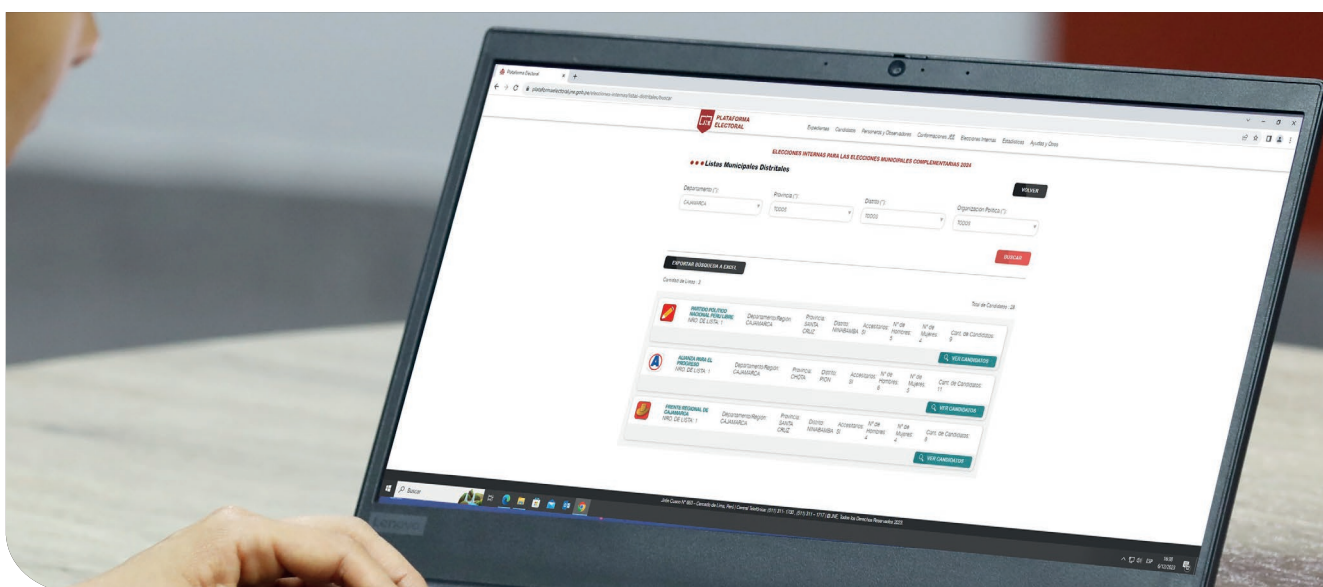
Plataforma Electoral
plataformaelectoral.jne.gob.pe/elecciones-internas/listas-distritales/buscar

JNE PLATAFORMA ELECTORAL

Expedientes Candidatos Personeros y Observadores Conformaciones Elecciones Internas Estadísticas Ayuda y Otros

ELECCIONES INTERNAS PARA LAS ELECCIONES MUNICIPALES COMPLEMENTARIAS 2024

Listas Municipales Distritales

VOLVER

Departamento (*)
CAJAMARCA

Provincia (*)
TODOS

Distrito (*)
TODOS

Organización Política (*)
TODOS

BUSCAR

EXPORTAR BÚSQUEDA A EXCEL

Cantidad de Listas : 3

Total de Candidatos : 28

PARTIDO POLÍTICO NACIONAL PERÚ LIBRE
NRO. DE LISTA: 1
Departamento/Región: CAJAMARCA
Provincia: SANTA CRUZ
Distrito: NINABAMBA
Accesitarios: SI
N° de Hombres: 5
N° de Mujeres: 4
Cant. de Candidatos: 9

VER CANDIDATOS

ALIANZA PARA EL PROGRESO
NRO. DE LISTA: 1
Departamento/Región: CAJAMARCA
Provincia: CHOTA
Distrito: PION
Accesitarios: SI
N° de Hombres: 8
N° de Mujeres: 3
Cant. de Candidatos: 11

VER CANDIDATOS

FRENTE REGIONAL DE CAJAMARCA
NRO. DE LISTA: 1
Departamento/Región: CAJAMARCA
Provincia: SANTA CRUZ
Distrito: NINABAMBA
Accesitarios: SI
N° de Hombres: 4
N° de Mujeres: 4
Cant. de Candidatos: 8

VER CANDIDATOS

Jirón Cusco N° 653 - Cercado de Lima, Perú | Central Telefónica: (511) 311 - 1700 , (511) 311 - 1717 | © JNE. Todos los Derechos Reservados 2023.

Buscar

ESP 18:05 6/12/2023

Lenovo